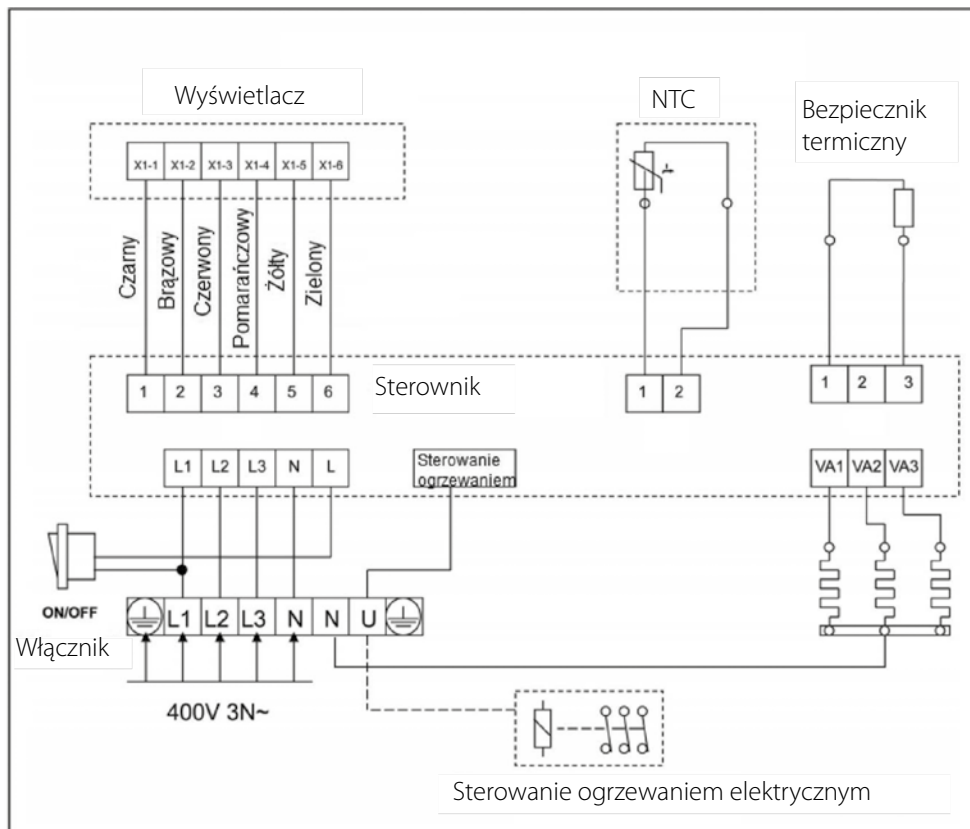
Wyświetlacz

X1-1 X1-2 X1-3 X1-4 X1-5 X1-6

Czarny Brązowy Czerwony Pomarańczowy Żółty Zielony

NTC

Bezpiecznik termiczny

1 2 3 4 5 6

Sterownik

1 2

1 2 3

L1 L2 L3 N L

Sterowanie ogrzewaniem

VA1 VA2 VA3

ON/OFF

Włącznik

L1 L2 L3 N N U

400V 3N~

Sterowanie ogrzewaniem elektrycznym